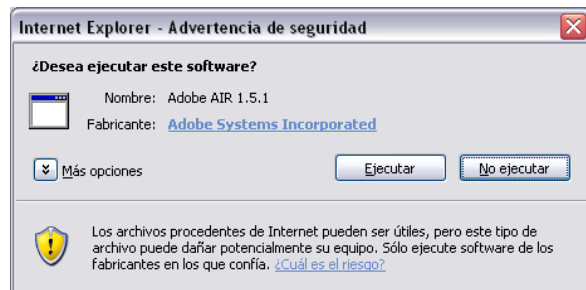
Internet Explorer - Advertencia de seguridad

¿Desea ejecutar este software?

Nombre: Adobe AIR 1.5.1

Fabricante: Adobe Systems Incorporated

Más opciones

Ejecutar

No ejecutar

Los archivos procedentes de Internet pueden ser útiles, pero este tipo de archivo puede dañar potencialmente su equipo. Sólo ejecute software de los fabricantes en los que confía. ¿Cuál es el riesgo?